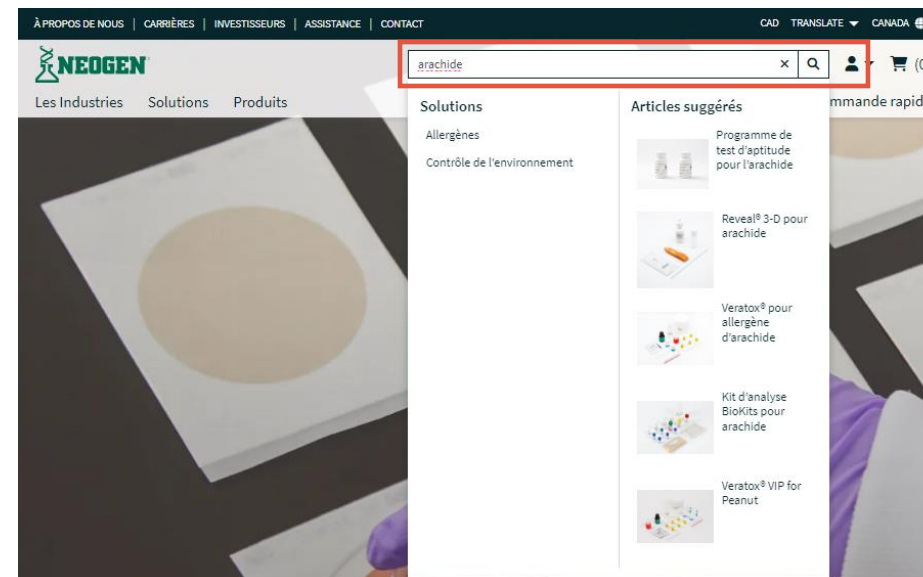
À PROPOS DE NOUS | CARRIÈRES | INVESTISSEURS | ASSISTANCE | CONTACT

CAD TRANSLATE ▾ CANADA

NEOGEN

arachide

×

Les Industries Solutions Produits

mmande rapid

Solutions

Allergènes

Contrôle de l'environnement

Articles suggérés

Programme de test d'aptitude pour l'arachide

Reveal® 3-D pour arachide

Veratox® pour allergène d'arachide

Kit d'analyse BioKits pour arachide

Veratox® VIP for Peanut